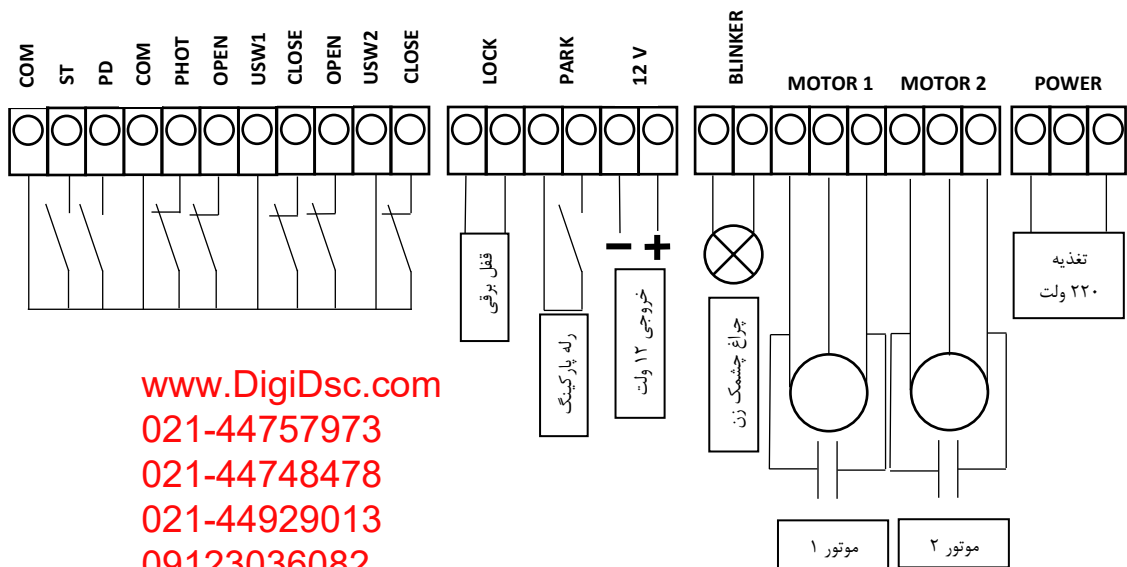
COM ST PD COM PHOT OPEN USW1 CLOSE OPEN USW2 CLOSE

LOCK PARK 12 V

BLINKER

MOTOR 1 MOTOR 2 POWER

قفل برقی

رله پارکینگ

− +

خروجی ۱۲ ولت

چراغ چشمک زن

تغذیه ۲۲۰ ولت

www.DigiDsc.com
021-44757973
021-44748478
021-44929013
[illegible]

موتور ۱

موتور ۲